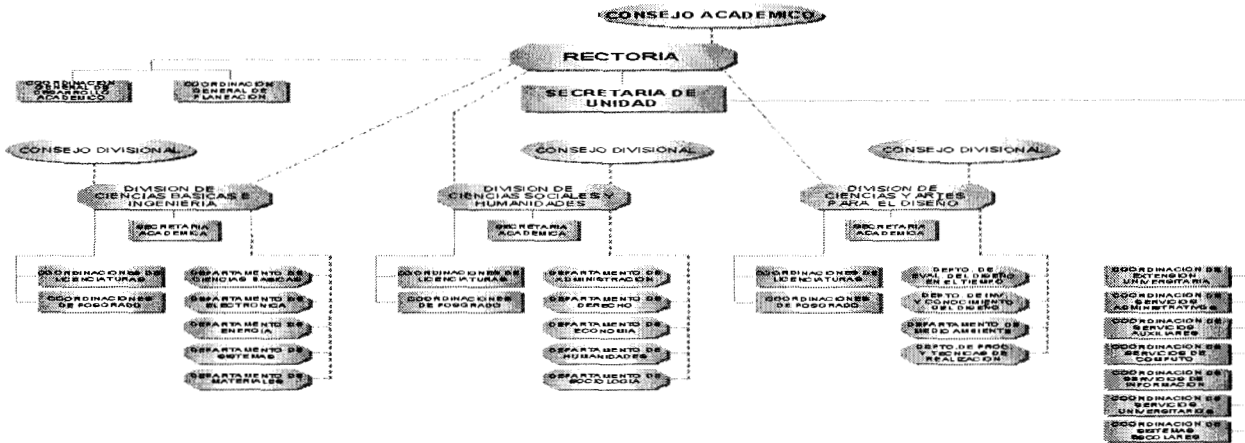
CONSEJO ACADEMICO

RECTORIA

COORDINACION GENERAL DE DESARROLLO ACADEMICO

COORDINACION GENERAL DE PLANEACION

SECRETARIA DE UNIDAD

CONSEJO DIVISIONAL

DIVISION DE CIENCIAS BASICAS E INGENIERIA

SECRETARIA ACADEMICA

COORDINACIONES DE LICENCIATURAS

COORDINACIONES DE POSGRADO

DEPARTAMENTO DE CIENCIAS BASICAS

DEPARTAMENTO DE ELECTRONICA

DEPARTAMENTO DE ENERGIA

DEPARTAMENTO DE SISTEMAS

DEPARTAMENTO DE MATERIALES

CONSEJO DIVISIONAL

DIVISION DE CIENCIAS SOCIALES Y HUMANIDADES

SECRETARIA ACADEMICA

COORDINACIONES DE LICENCIATURAS

COORDINACIONES DE POSGRADO

DEPARTAMENTO DE ADMINISTRACION

DEPARTAMENTO DE DERECHO

DEPARTAMENTO DE ECONOMIA

DEPARTAMENTO DE HUMANIDADES

DEPARTAMENTO DE SOCIOLOGIA

CONSEJO DIVISIONAL

DIVISION DE CIENCIAS Y ARTES PARA EL DISEÑO

SECRETARIA ACADEMICA

COORDINACIONES DE LICENCIATURAS

COORDINACIONES DE POSGRADO

DEPTO. DE EVAL. DEL DISEÑO EN EL TIEMPO

DEPTO. DE INV. Y CONOCIMIENTO DEL DISEÑO

DEPARTAMENTO DE MEDIO AMBIENTE

DEPTO. DE PROC. Y TECNICAS DE REALIZACION

COORDINACION DE EXTENSION UNIVERSITARIA

COORDINACION DE SERVICIOS ADMINISTRATIVOS

COORDINACION DE SERVICIOS AUXILIARES

COORDINACION DE SERVICIOS DE COMPUTO

COORDINACION DE SERVICIOS DE INFORMACION

COORDINACION DE SERVICIOS UNIVERSITARIOS

COORDINACION DE SISTEMAS ESCOLARES